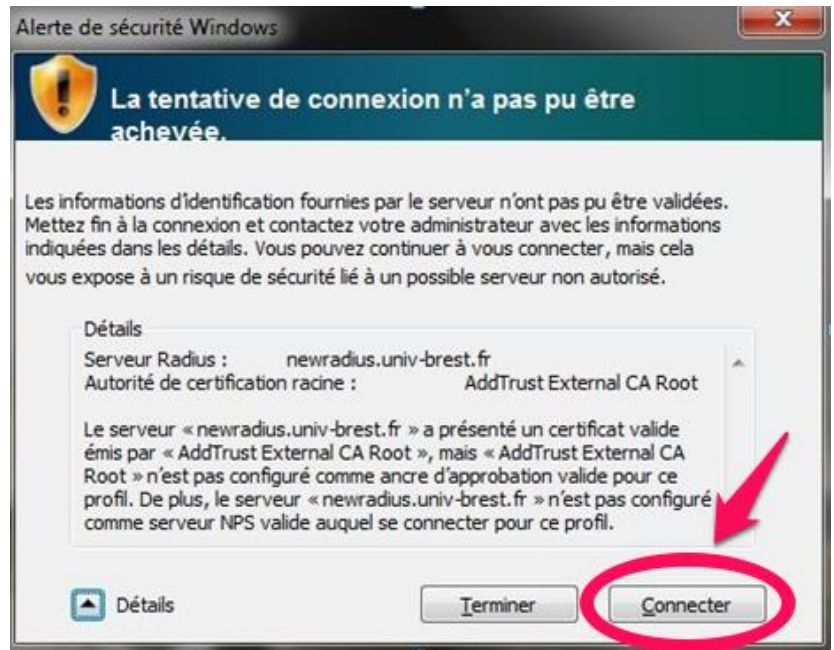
Alerte de sécurité Windows

La tentative de connexion n'a pas pu être achevée.

Les informations d'identification fournies par le serveur n'ont pas pu être validées. Mettez fin à la connexion et contactez votre administrateur avec les informations indiquées dans les détails. Vous pouvez continuer à vous connecter, mais cela vous expose à un risque de sécurité lié à un possible serveur non autorisé.

Détails

Serveur Radius : newradius.univ-brest.fr
Autorité de certification racine : AddTrust External CA Root

Le serveur « newradius.univ-brest.fr » a présenté un certificat valide émis par « AddTrust External CA Root », mais « AddTrust External CA Root » n'est pas configuré comme ancre d'approbation valide pour ce profil. De plus, le serveur « newradius.univ-brest.fr » n'est pas configuré comme serveur NPS valide auquel se connecter pour ce profil.

Détails

Terminer

Connecter